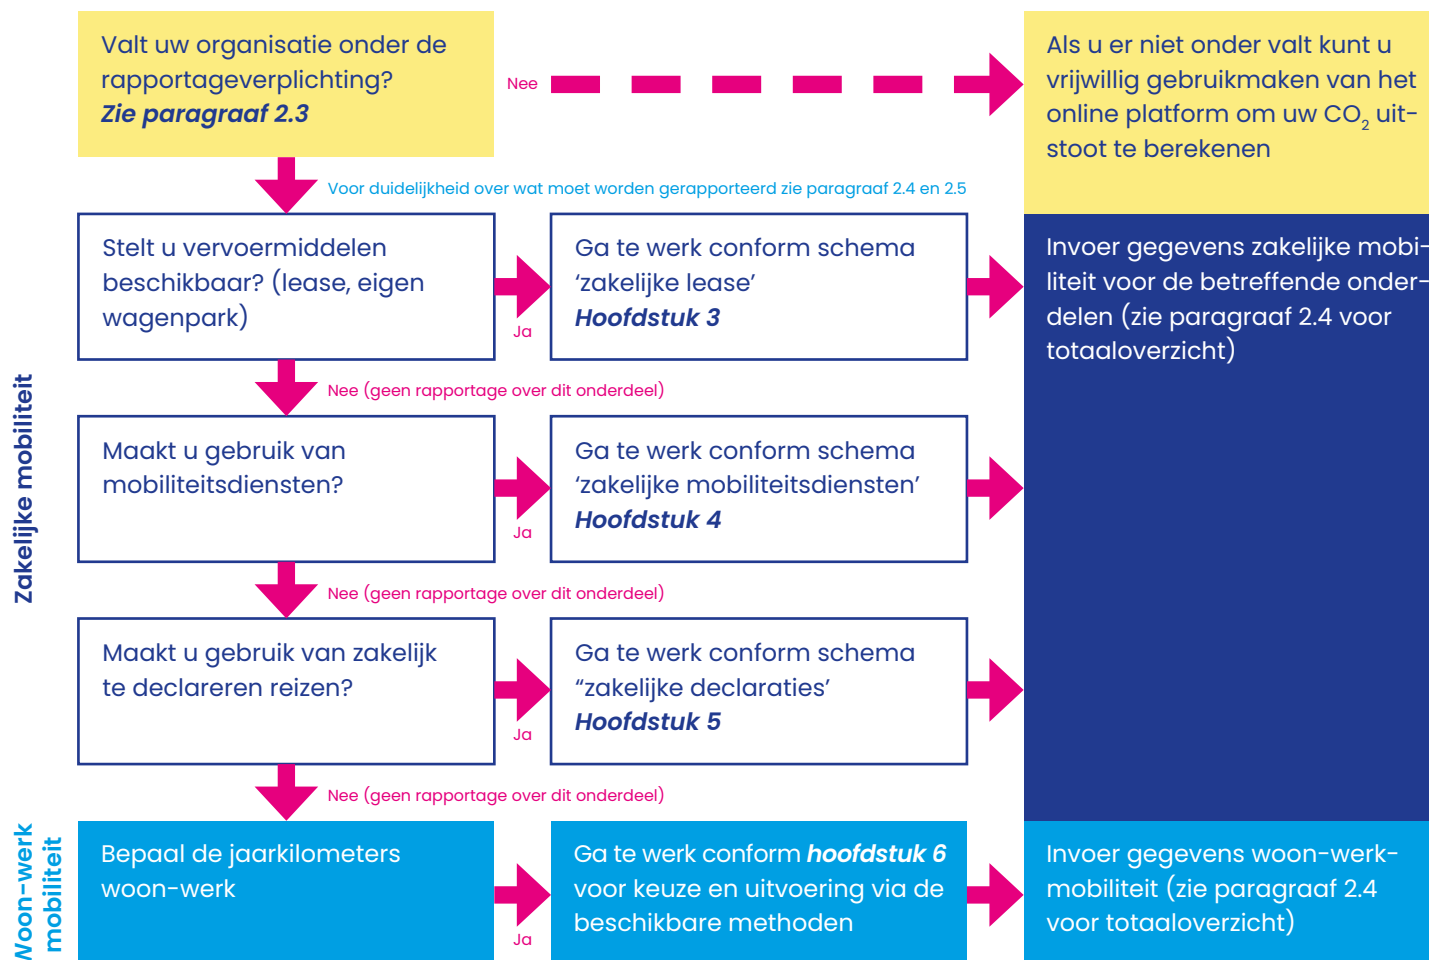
Valt uw organisatie onder de rapportageverplichting? ***Zie paragraaf 2.3***

Nee

Als u er niet onder valt kunt u vrijwillig gebruikmaken van het online platform om uw $CO_2$ uitstoot te berekenen

Voor duidelijkheid over wat moet worden gerapporteerd zie paragraaf 2.4 en 2.5

Zakelijke mobiliteit

Stelt u vervoermiddelen beschikbaar? (lease, eigen wagenpark)

Ja

Ga te werk conform schema 'zakelijke lease' ***Hoofdstuk 3***

Invoer gegevens zakelijke mobiliteit voor de betreffende onderdelen (zie paragraaf 2.4 voor totaaloverzicht)

Nee (geen rapportage over dit onderdeel)

Maakt u gebruik van mobiliteitsdiensten?

Ja

Ga te werk conform schema 'zakelijke mobiliteitsdiensten' ***Hoofdstuk 4***

Nee (geen rapportage over dit onderdeel)

Maakt u gebruik van zakelijk te declareren reizen?

Ja

Ga te werk conform schema "zakelijke declaraties' ***Hoofdstuk 5***

Nee (geen rapportage over dit onderdeel)

Woon-werk mobiliteit

Bepaal de jaarkilometers woon-werk

Ja

Ga te werk conform ***hoofdstuk 6*** voor keuze en uitvoering via de beschikbare methoden

Invoer gegevens woon-werk-mobiliteit (zie paragraaf 2.4 voor totaaloverzicht)